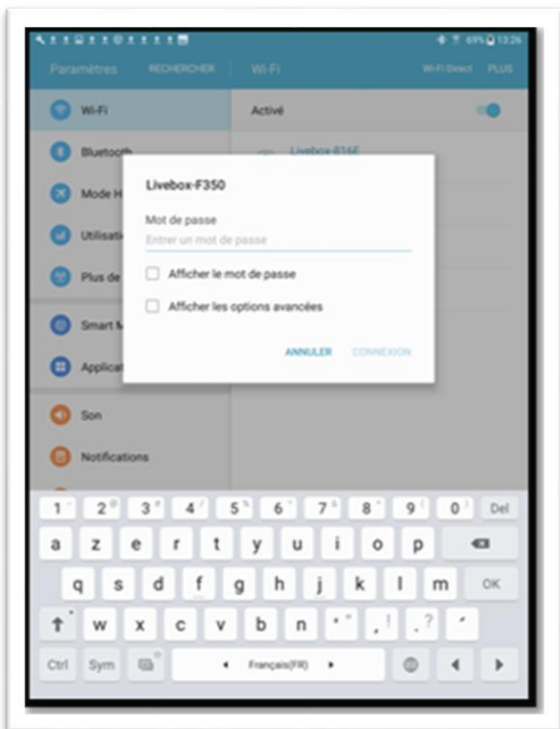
69% 13:26

Paramètres RECHERCHER Wi-Fi Wi-Fi Direct PLUS

Wi-Fi
Activé

Bluetooth
Livebox-816E

Mode H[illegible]
Utilisatio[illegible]
Plus de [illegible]
Smart M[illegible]
Applicat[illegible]
Son
Notifications

Livebox-F350

Mot de passe
Entrer un mot de passe

Afficher le mot de passe

Afficher les options avancées

ANNULER CONNEXION

1 2 3 4 5 6 7 8 9 0 Del
a z e r t y u i o p
q s d f g h j k l m OK
w x c v b n , . ? '
Ctrl Sym Français(FR)